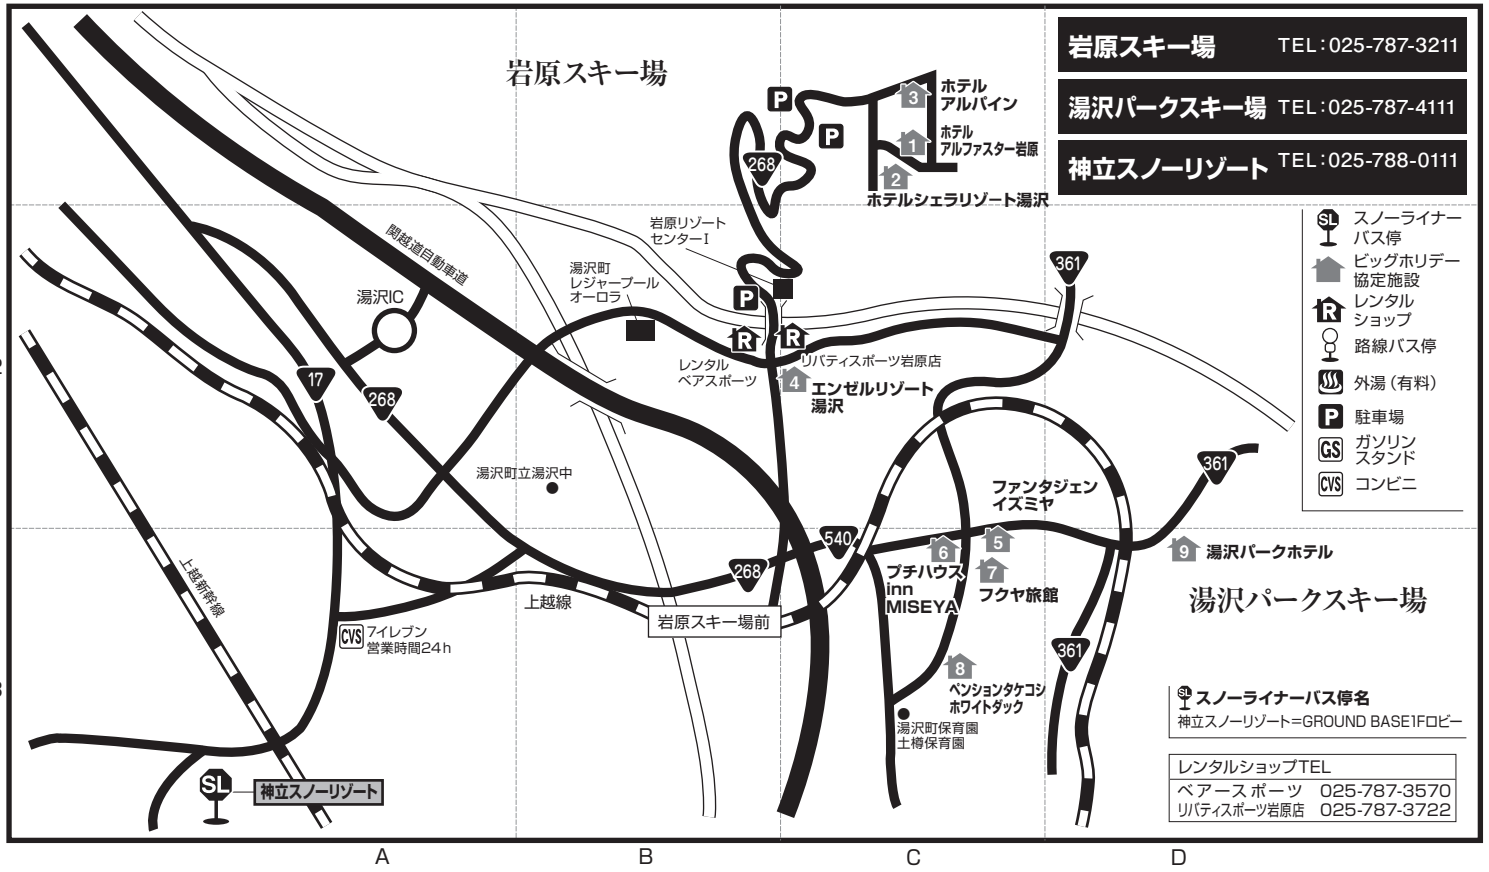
岩原スキー場 TEL：025-787-3211
湯沢パークスキー場 TEL：025-787-4111
神立スノーリゾート TEL：025-788-0111

岩原スキー場

3 ホテル アルパイン
1 ホテル アルファスター岩原
2 ホテルシェラリゾート湯沢
P
P
268
岩原リゾートセンターⅠ
湯沢町レジャープール オーロラ
P
R
R
レンタル ベアスポーツ
リバティスポーツ岩原店
4 エンゼルリゾート 湯沢
関越道自動車道
湯沢IC
17
268
361
湯沢町立湯沢中
361
ファンタジェン イズミヤ
540
6
5
9 湯沢パークホテル
7
268
プチハウス inn MISEYA
フクヤ旅館
湯沢パークスキー場
上越線
岩原スキー場前
上越新幹線
CVS セブンイレブン 営業時間24h
8 ペンションタケコシ ホワイトダック
361
湯沢町保育園 土樽保育園
SL 神立スノーリゾート

SL スノーライナー バス停
ビッグホリデー 協定施設
R レンタル ショップ
路線バス停
外湯（有料）
P 駐車場
GS ガソリン スタンド
CVS コンビニ

スノーライナーバス停名
神立スノーリゾート=GROUND BASE1Fロビー

| レンタルショップTEL | |
|---|---|
| ベアースポーツ | 025-787-3570 |
| リバティスポーツ岩原店 | 025-787-3722 |

2
3
A
B
C
D